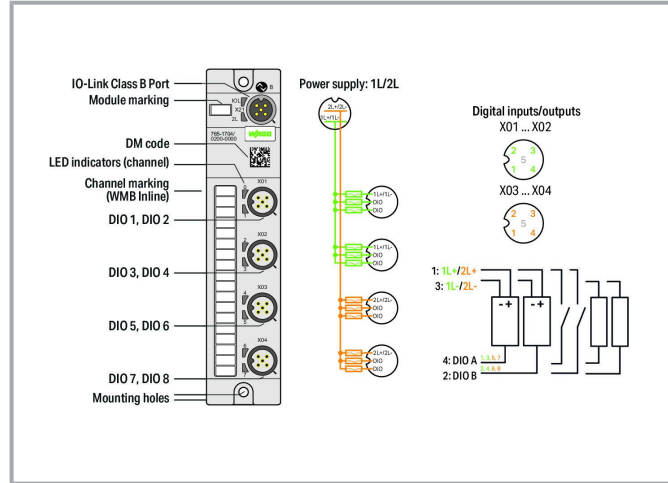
IO-Link Class B Port
Module marking
DM code
LED indicators (channel)
Channel marking (WMB Inline)
DIO 1, DIO 2
DIO 3, DIO 4
DIO 5, DIO 6
DIO 7, DIO 8
Mounting holes

B
IOL
X0
2L
765-1704/ 0200-0000
wago
X01
1
2
X02
3
X03
4
5
X04
6

Power supply: 1L/2L
2L+/2L-
1L+/1L-
1L+/1L-
DIO
DIO
1L+/1L-
DIO
DIO
2L+/2L-
DIO
DIO
2L+/2L-
DIO
DIO

Digital inputs/outputs
X01 ... X02
2 3
5
1 4
X03 ... X04
2 3
5
1 4

1: 1L+/2L+
3: 1L-/2L-
- +
- +
4: DIO A 1, 3, 5, 7
2: DIO B 2, 4, 6, 8